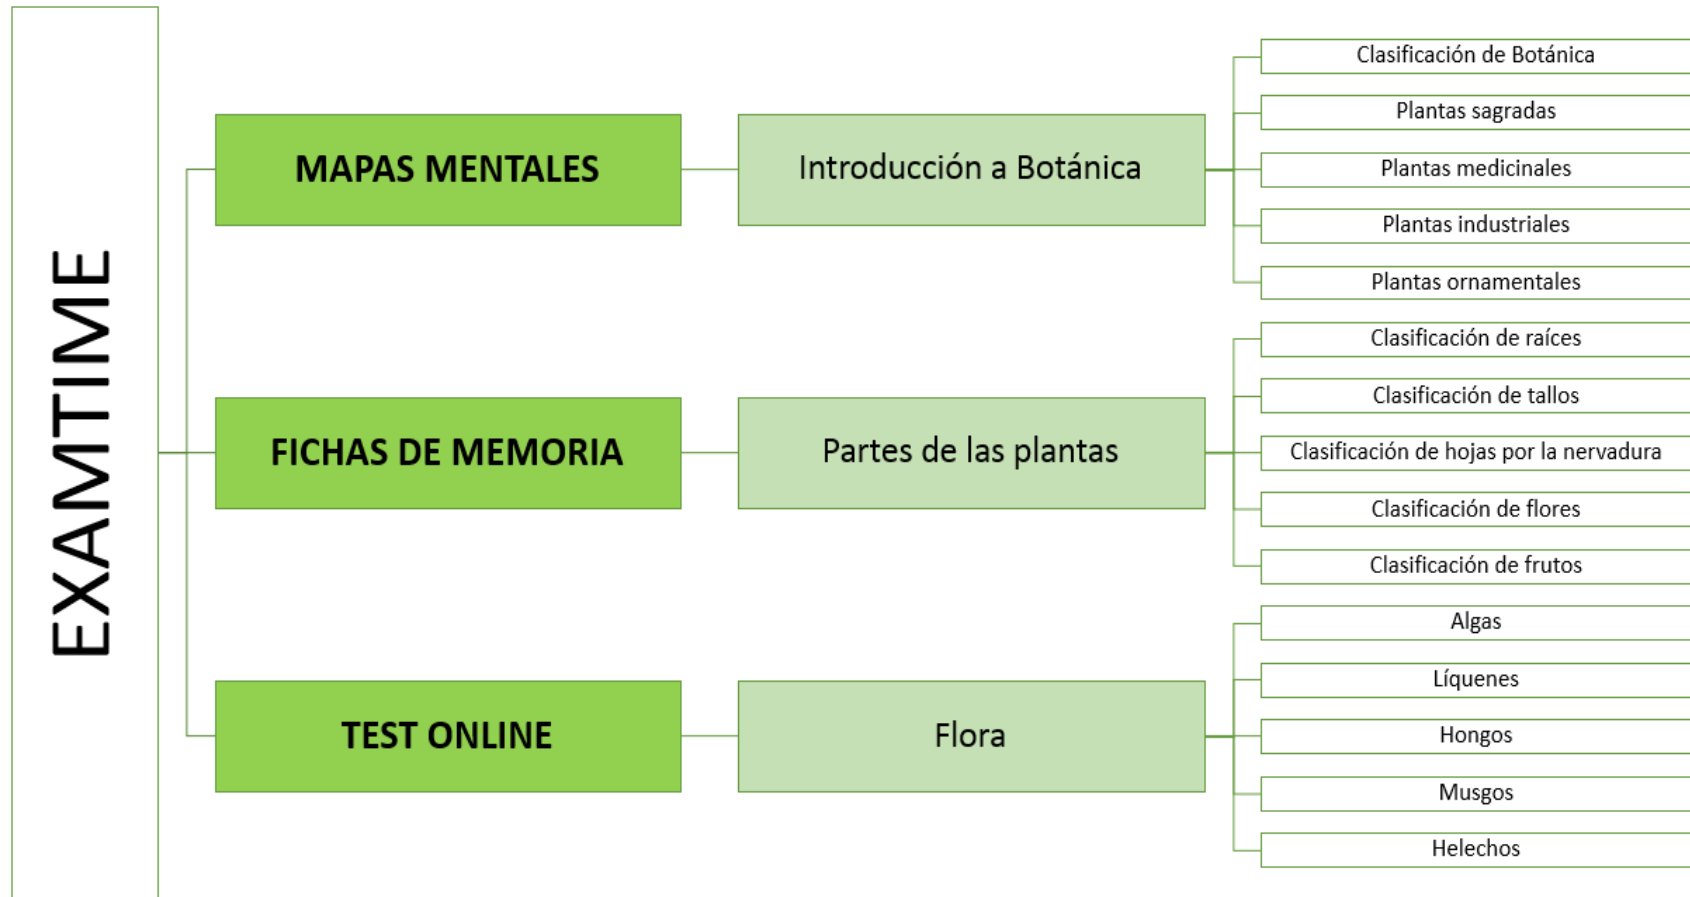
EXAMTIME

MAPAS MENTALES

Introducción a Botánica

Clasificación de Botánica
Plantas sagradas
Plantas medicinales
Plantas industriales
Plantas ornamentales

FICHAS DE MEMORIA

Partes de las plantas

Clasificación de raíces
Clasificación de tallos
Clasificación de hojas por la nervadura
Clasificación de flores
Clasificación de frutos

TEST ONLINE

Flora

Algas
Líquenes
Hongos
Musgos
Helechos